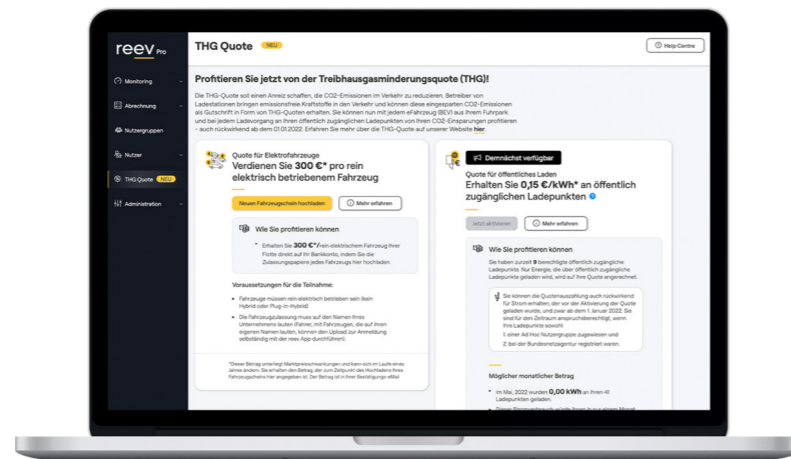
reev Pro

Monitoring
Abrechnung
Nutzergruppen
Nutzer
THG Quote NEU
Administration

THG Quote NEU

Help Centre

Profitieren Sie jetzt von der Treibhausgasminderungsquote (THG)!

Die THG-Quote soll einen Anreiz schaffen, die CO2-Emissionen im Verkehr zu reduzieren. Betreiber von Ladestationen bringen emissionsfreie Kraftstoffe in den Verkehr und können diese eingesparten CO2-Emissionen als Gutschrift in Form von THG-Quoten erhalten. Sie können nun mit jedem eFahrzeug (BEV) aus Ihrem Fuhrpark und bei jedem Ladevorgang an Ihren öffentlich zugänglichen Ladepunkten von Ihren CO2-Einsparungen profitieren - auch rückwirkend ab dem 01.01.2022. Erfahren Sie mehr über die THG-Quote auf unserer Website hier.

Quote für Elektrofahrzeuge
Verdienen Sie 300 €* pro rein elektrisch betriebenem Fahrzeug

Neuen Fahrzeugschein hochladen
Mehr erfahren

Wie Sie profitieren können

Erhalten Sie 300 €* für rein elektrischem Fahrzeug Ihrer Flotte direkt auf Ihr Bankkonto, indem Sie die Zulassungspapiere jedes Fahrzeugs hier hochladen.

Voraussetzungen für die Teilnahme:

Fahrzeuge müssen rein elektrisch betrieben sein (kein Hybrid oder Plug-in-Hybrid)

Die Fahrzeugzulassung muss auf den Namen Ihres Unternehmens lauten (Fahrer, mit Fahrzeugen, die auf ihren eigenen Namen lauten, können den Upload zur Anmeldung selbständig mit der reev App durchführen).

*Dieser Betrag unterliegt Marktpreisschwankungen und kann sich im Laufe eines Jahres ändern. Sie erhalten den Betrag, der zum Zeitpunkt des Hochladens Ihres Fahrzeugscheins hier angegeben ist. Der Betrag ist in Ihrer Bestätigungs-eMail

Demnächst verfügbar

Quote für öffentliches Laden
Erhalten Sie 0,15 €/kWh* an öffentlich zugänglichen Ladepunkten

Jetzt aktivieren
Mehr erfahren

Wie Sie profitieren können

Sie haben zurzeit 9 berechtigte öffentlich zugängliche Ladepunkte. Nur Energie, die über öffentlich zugängliche Ladepunkte geladen wird, wird auf Ihre Quote angerechnet.

Sie können die Quotenauszahlung auch rückwirkend für Strom erhalten, der vor der Aktivierung der Quote geladen wurde, und zwar ab dem 1. Januar 2022. Sie sind für den Zeitraum anspruchsberechtigt, wenn Ihre Ladepunkte sowohl
1. einer Ad Hoc Nutzergruppe zugewiesen und
2. bei der Bundesnetzagentur registriert waren.

Möglicher monatlicher Betrag

Im Mai, 2022 wurden 0,00 kWh an Ihren 41 Ladepunkten geladen.
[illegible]